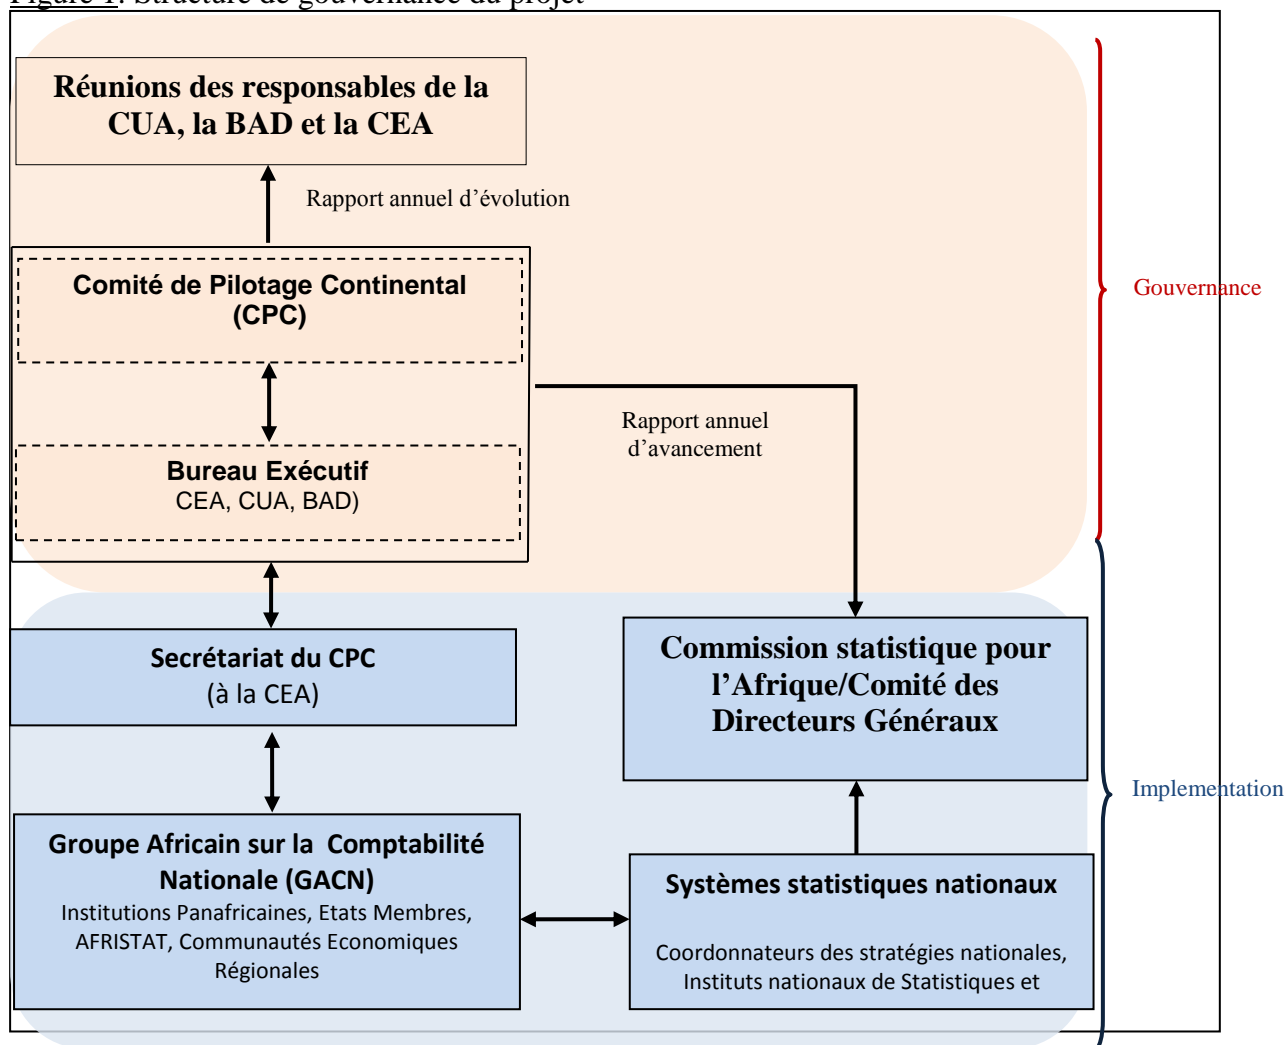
Figure 1: Structure de gouvernance du projet

Réunions des responsables de la CUA, la BAD et la CEA

Rapport annuel d’évolution

Comité de Pilotage Continental (CPC)

Bureau Exécutif
CEA, CUA, BAD)

Rapport annuel d’avancement

Gouvernance

Secrétariat du CPC
(à la CEA)

Commission statistique pour l’Afrique/Comité des Directeurs Généraux

Implementation

Groupe Africain sur la Comptabilité Nationale (GACN)
Institutions Panafricaines, Etats Membres, AFRISTAT, Communautés Economiques Régionales

Systèmes statistiques nationaux

Coordonnateurs des stratégies nationales, Instituts nationaux de Statistiques et